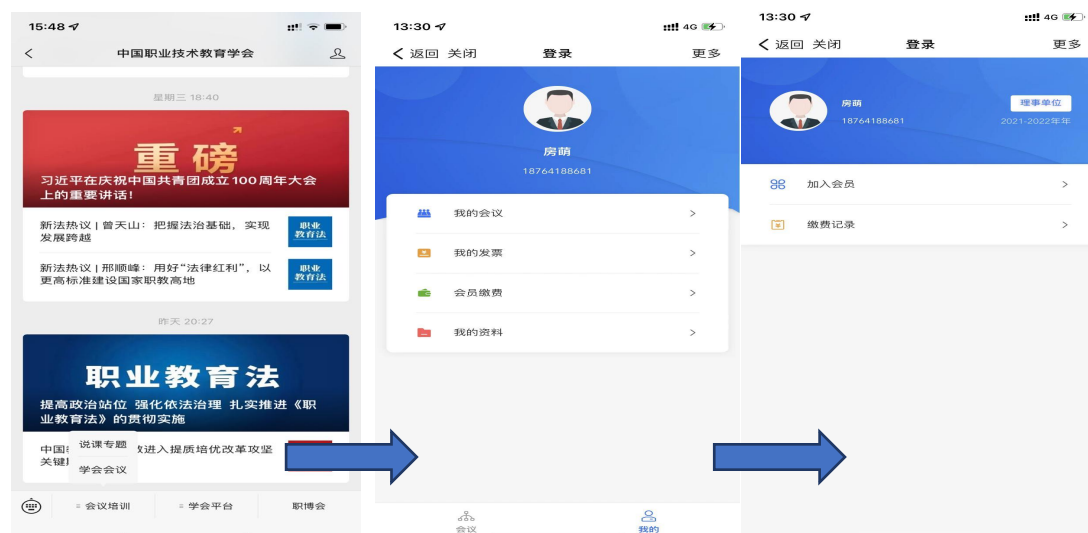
15:48

<

中国职业技术教育学会

星期三 18:40

重磅

习近平在庆祝中国共青团成立100周年大会上的重要讲话!

新法热议 | 曾天山：把握法治基础，实现发展跨越

职业教育法

新法热议 | 邢顺峰：用好“法律红利”，以更高标准建设国家职教高地

职业教育法

昨天 20:27

职业教育法

提高政治站位 强化依法治理 扎实推进《职业教育法》的贯彻实施

中国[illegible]改进入提质培优改革攻坚关键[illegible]

说课专题

学会会议

会议培训

学会平台

职博会

13:30

4G

返回 关闭

登录

更多

房萌

18764188681

我的会议

我的发票

会员缴费

我的资料

会议

我的

13:30

4G

返回 关闭

登录

更多

房萌

18764188681

理事单位

2021-2022年年

加入会员

缴费记录